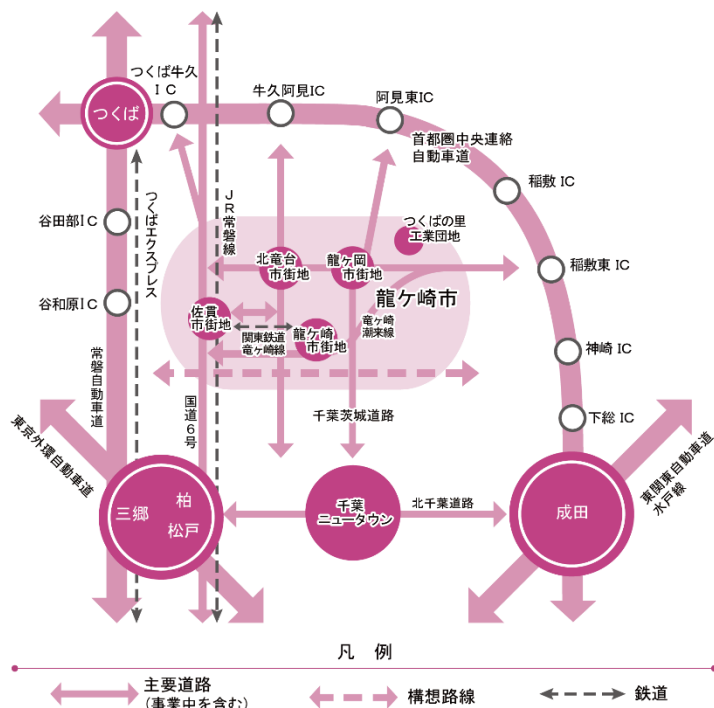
つくば

つくば牛久IC

牛久阿見IC

阿見東IC

首都圏中央連絡自動車道

稲敷IC

稲敷東IC

神崎IC

下総IC

谷田部IC

谷和原IC

つくばエクスプレス

JR常磐線

常磐自動車道

東京外環自動車道

国道6号

つくばの里工業団地

北竜台市街地

龍ケ岡市街地

龍ケ崎市

佐貫市街地

関東鉄道竜ヶ崎線

龍ケ崎市街地

竜ヶ崎潮来線

千葉茨城道路

三郷

柏

松戸

千葉ニュータウン

北千葉道路

成田

東関東自動車道水戸線

凡例

主要道路（事業中を含む）

構想路線

鉄道